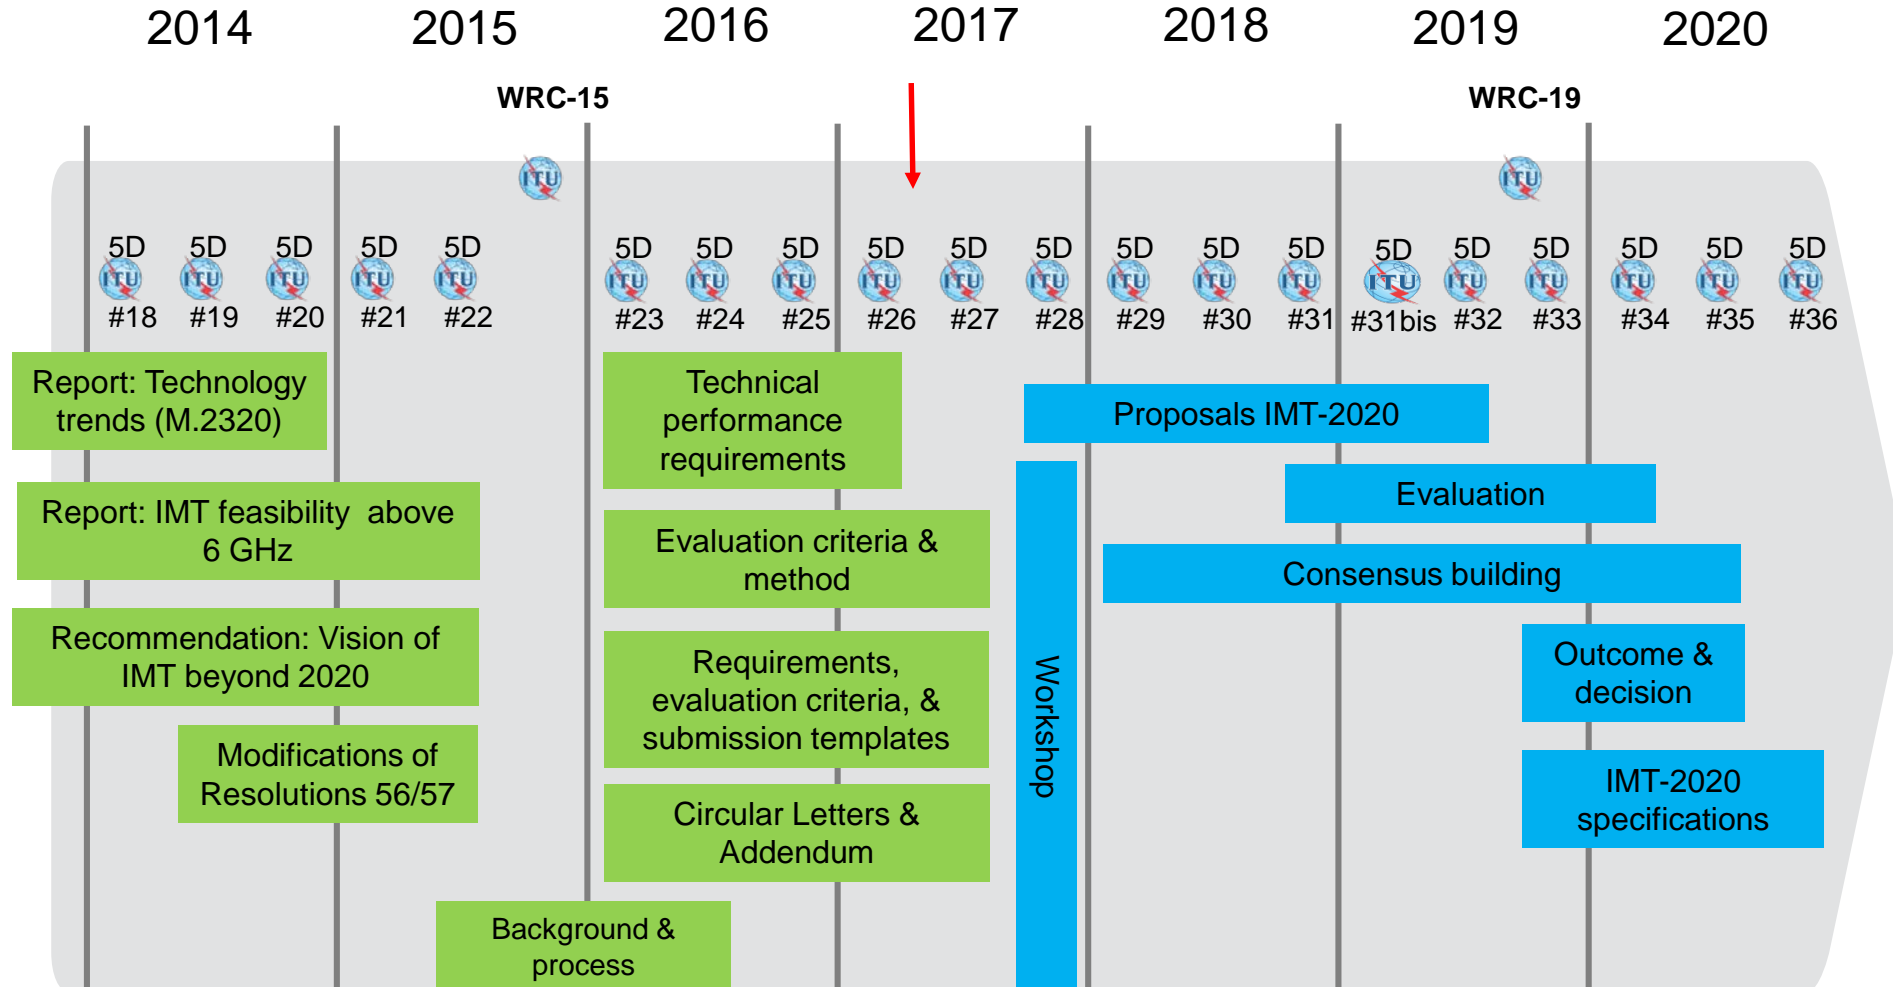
2014 2015 2016 2017 2018 2019 2020

WRC-15

WRC-19

ITU

ITU

5D ITU #18
5D ITU #19
5D ITU #20
5D ITU #21
5D ITU #22
5D ITU #23
5D ITU #24
5D ITU #25
5D ITU #26
5D ITU #27
5D ITU #28
5D ITU #29
5D ITU #30
5D ITU #31
5D ITU #31bis
5D ITU #32
5D ITU #33
5D ITU #34
5D ITU #35
5D ITU #36

Report: Technology trends (M.2320)

Report: IMT feasibility above 6 GHz

Recommendation: Vision of IMT beyond 2020

Modifications of Resolutions 56/57

Background & process

Technical performance requirements

Evaluation criteria & method

Requirements, evaluation criteria, & submission templates

Circular Letters & Addendum

Workshop

Proposals IMT-2020

Evaluation

Consensus building

Outcome & decision

IMT-2020 specifications